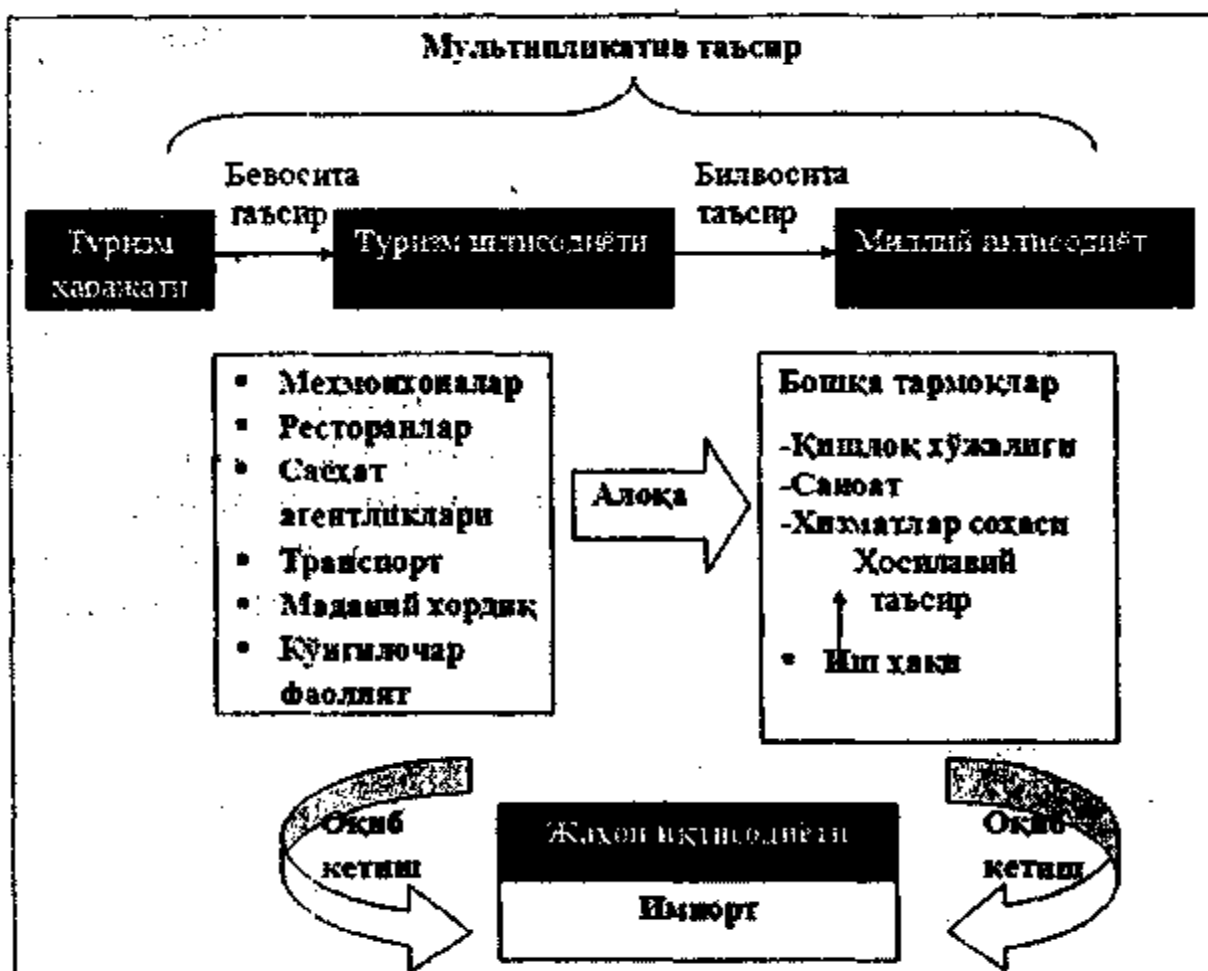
Мультипликатив таъсир

Бевосита таъсир

Билвосита таъсир

Туризм харажати

Туризм иқтисодиёти

Миллий иқтисодиёт

- Меҳмонхоналар
- Ресторанлар
- Саёҳат агентликлари
- Транспорт
- Маданий ҳордиқ
- Кўнгилочар фаолият

Алоқа

Бошқа тармоқлар

-Қишлоқ хўжалиги
-Саноат
-Хизматлар соҳаси

Ҳосилавий таъсир

- Иш ҳақи

Оқиб кетиш

Жаҳон иқтисодиёти

Импорт

Оқиб кетиш